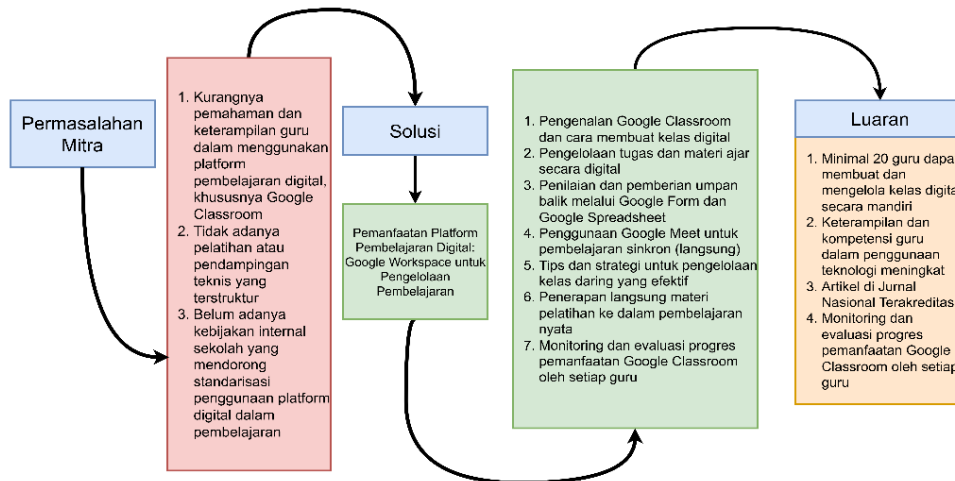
Permasalahan Mitra

1. Kurangnya pemahaman dan keterampilan guru dalam menggunakan platform pembelajaran digital, khususnya Google Classroom
2. Tidak adanya pelatihan atau pendampingan teknis yang terstruktur
3. Belum adanya kebijakan internal sekolah yang mendorong standarisasi penggunaan platform digital dalam pembelajaran

Solusi

Pemanfaatan Platform Pembelajaran Digital: Google Workspace untuk Pengelolaan Pembelajaran

1. Pengenalan Google Classroom dan cara membuat kelas digital
2. Pengelolaan tugas dan materi ajar secara digital
3. Penilaian dan pemberian umpan balik melalui Google Form dan Google Spreadsheet
4. Penggunaan Google Meet untuk pembelajaran sinkron (langsung)
5. Tips dan strategi untuk pengelolaan kelas daring yang efektif
6. Penerapan langsung materi pelatihan ke dalam pembelajaran nyata
7. Monitoring dan evaluasi progres pemanfaatan Google Classroom oleh setiap guru

Luaran

1. Minimal 20 guru dapa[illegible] membuat dan mengelola kelas digita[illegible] secara mandiri
2. Keterampilan dan kompetensi guru dalam penggunaan teknologi meningkat
3. Artikel di Jurnal Nasional Terakreditas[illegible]
4. Monitoring dan evaluasi progres pemanfaatan Google Classroom oleh setiap guru